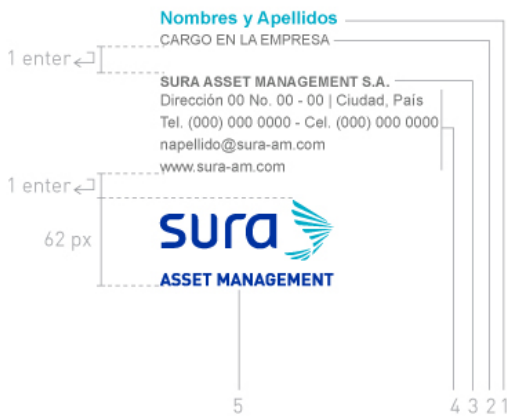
Nombres y Apellidos

CARGO EN LA EMPRESA

1 enter

SURA ASSET MANAGEMENT S.A.

Dirección 00 No. 00 - 00 | Ciudad, País

Tel. (000) 000 0000 - Cel. (000) 000 0000

napellido@sura-am.com

www.sura-am.com

1 enter

62 px

sura

ASSET MANAGEMENT

5

4 3 2 1